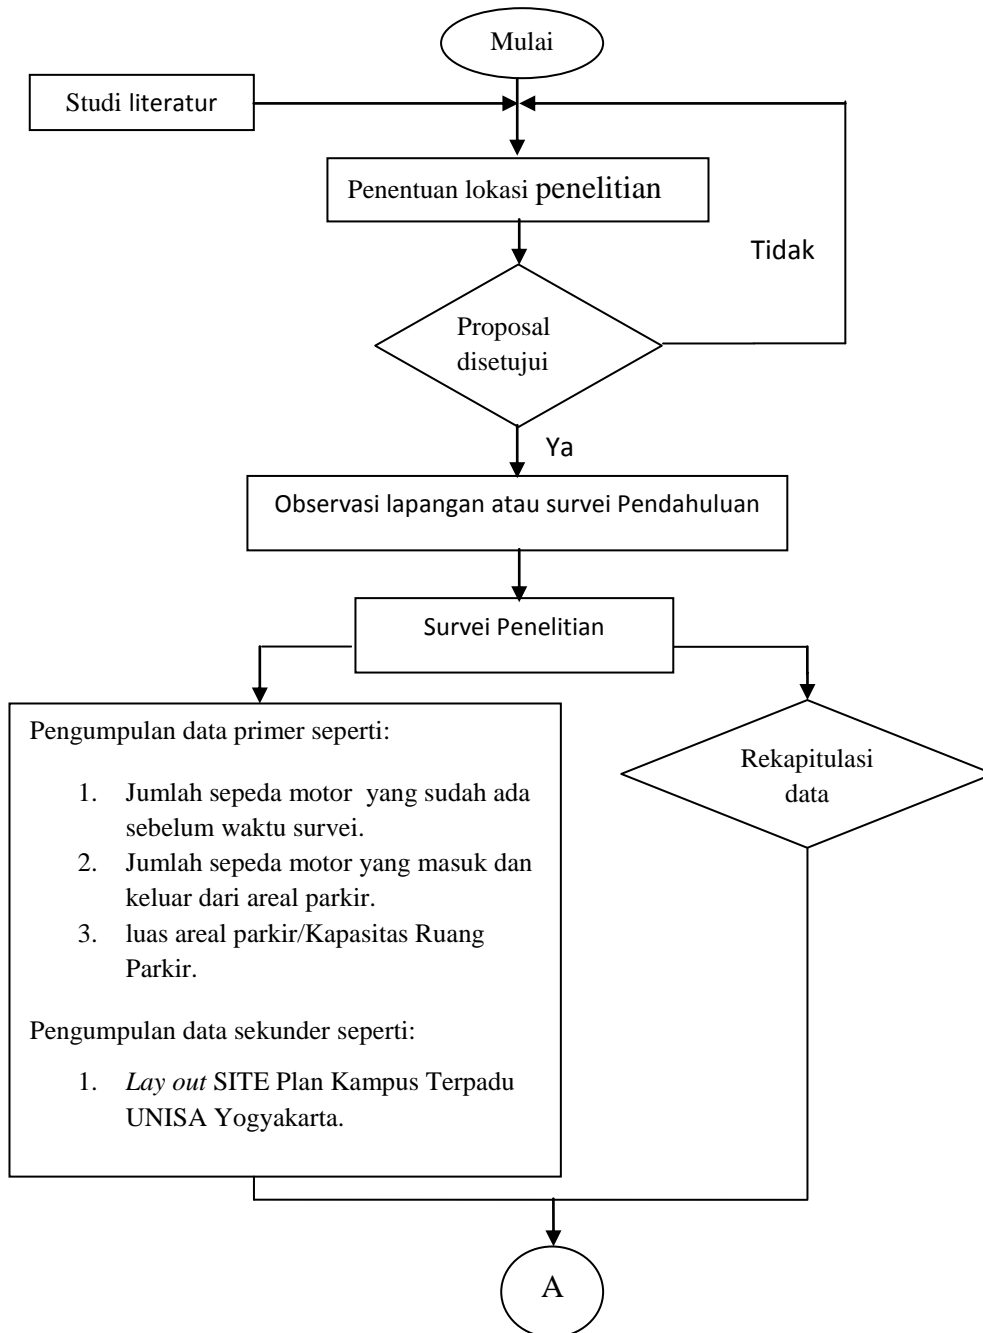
Mulai

Studi literatur

Penentuan lokasi penelitian

Tidak

Proposal disetujui

Ya

Observasi lapangan atau survei Pendahuluan

Survei Penelitian

Pengumpulan data primer seperti:

1. Jumlah sepeda motor yang sudah ada sebelum waktu survei.
2. Jumlah sepeda motor yang masuk dan keluar dari areal parkir.
3. luas areal parkir/Kapasitas Ruang Parkir.

Pengumpulan data sekunder seperti:

1. *Lay out* SITE Plan Kampus Terpadu UNISA Yogyakarta.

Rekapitulasi data

A